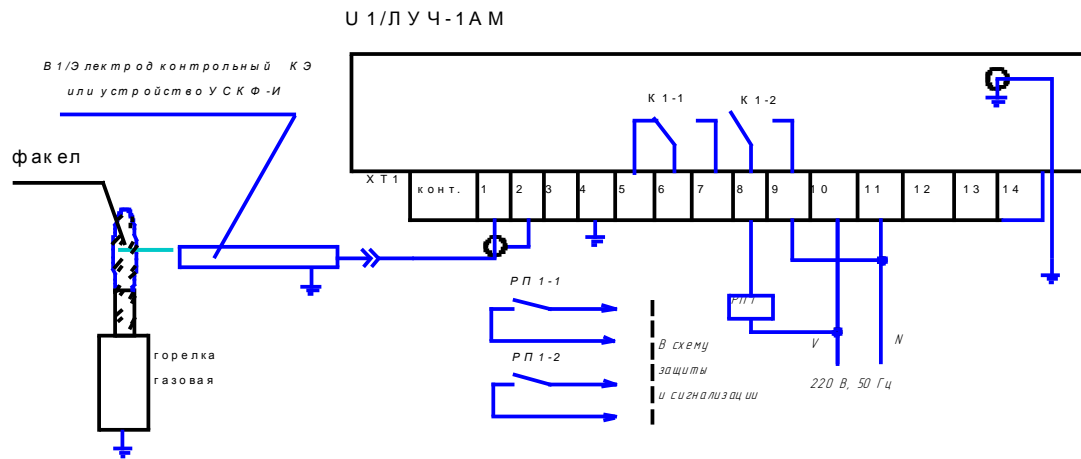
U 1/ЛУЧ-1АМ

В 1/Электрод контрольный КЭ
или устройство УСКФ-И

факел

ХТ1

| конт. | 1 | 2 | 3 | 4 | 5 | 6 | 7 | 8 | 9 | 10 | 11 | 12 | 13 | 14 |
|---|---|---|---|---|---|---|---|---|---|---|---|---|---|---|

К 1-1

К 1-2

РП 1-1

РП 1-2

РП1

В схему
защиты
и сигнализации

V

N

220 В, 50 Гц

горелка
газовая